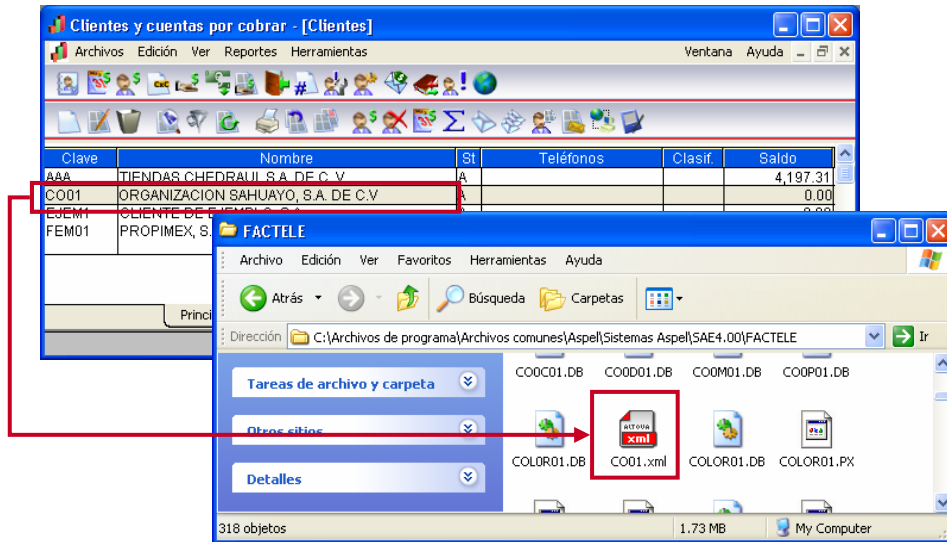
Clientes y cuentas por cobrar - [Clientes]

Archivos Edición Ver Reportes Herramientas Ventana Ayuda

| Clave | Nombre | St | Teléfonos | Clasif. | Saldo |
|---|---|---|---|---|---|
| AAA | TIENDAS CHEDRAUI S.A. DE C.V. | A | | | 4,197.31 |
| CO01 | ORGANIZACION SAHUAYO, S.A. DE C.V | A | | | 0.00 |
| EJEM1 | CLIENTE DE EJEMPLO S.A. | | | | 0.00 |
| FEM01 | PROPIMEX, S. | | | | |

Princi

FACTELE

Archivo Edición Ver Favoritos Herramientas Ayuda

Atrás Búsqueda Carpetas

Dirección C:\Archivos de programa\Archivos comunes\Aspel\Sistemas Aspel\SAE4.00\FACTELE Ir

Tareas de archivo y carpeta

Otros sitios

Detalles

CO0C01.DB CO0D01.DB CO0M01.DB CO0P01.DB

COL0R01.DB ALTOVA xml CO01.xml COLOR01.DB COLOR01.PX

318 objetos 1.73 MB My Computer